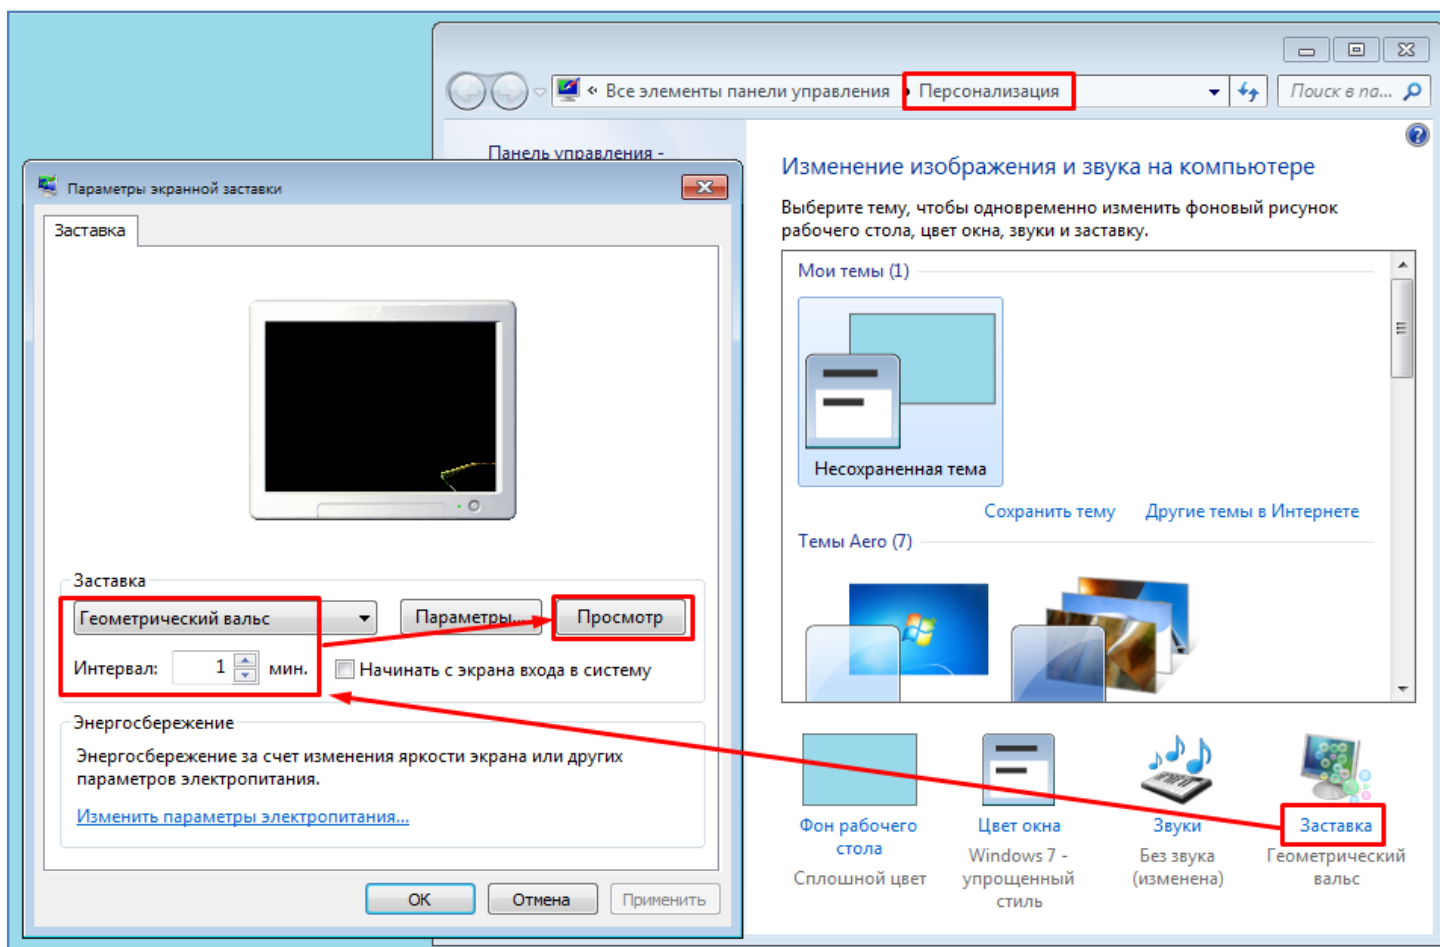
« Все элементы панели управления › Персонализация

Поиск в па...

Панель управления -

Параметры экранной заставки

Заставка

Заставка

Геометрический вальс

Параметры...

Просмотр

Интервал: 1 мин.

Начинать с экрана входа в систему

Энергосбережение

Энергосбережение за счет изменения яркости экрана или других параметров электропитания.

Изменить параметры электропитания...

ОК

Отмена

Применить

Изменение изображения и звука на компьютере

Выберите тему, чтобы одновременно изменить фоновый рисунок рабочего стола, цвет окна, звуки и заставку.

Мои темы (1)

Несохраненная тема

Сохранить тему

Другие темы в Интернете

Темы Aero (7)

Фон рабочего стола
Сплошной цвет

Цвет окна
Windows 7 - упрощенный стиль

Звуки
Без звука (изменена)

Заставка
Геометрический вальс